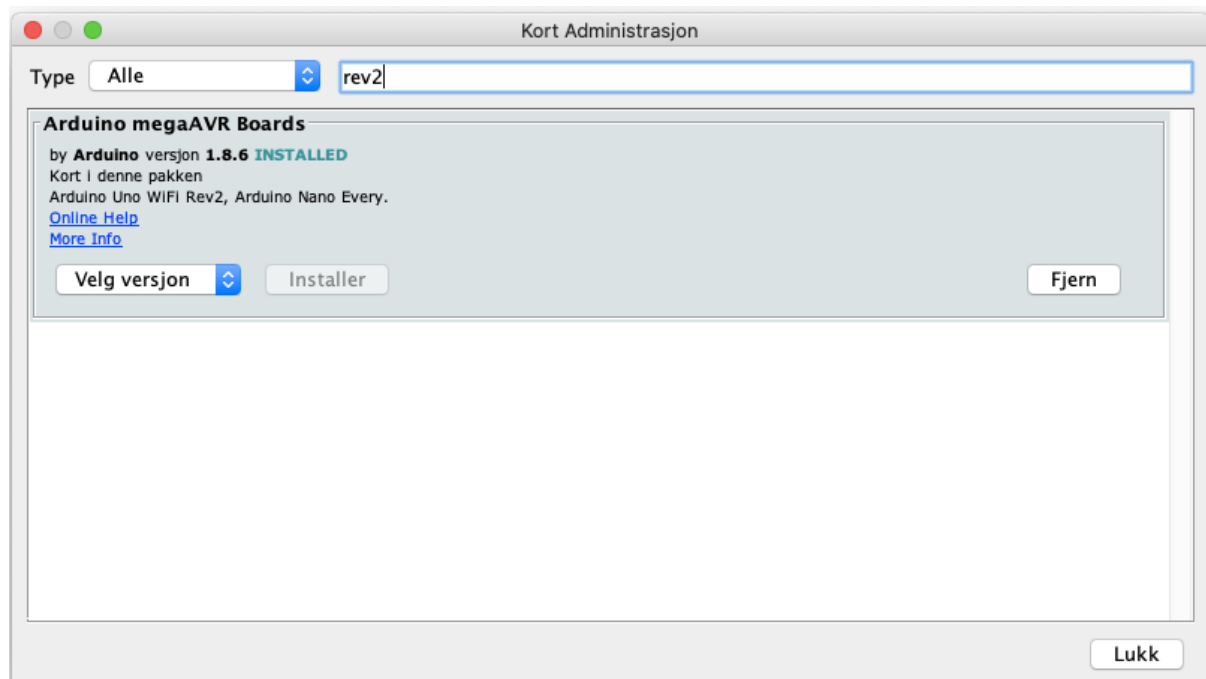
Kort Administrasjon

Type Alle rev2

Arduino megaAVR Boards

by Arduino versjon 1.8.6 INSTALLED
Kort i denne pakken
Arduino Uno WiFi Rev2, Arduino Nano Every.
Online Help
More Info

Velg versjon Installer Fjern

Lukk